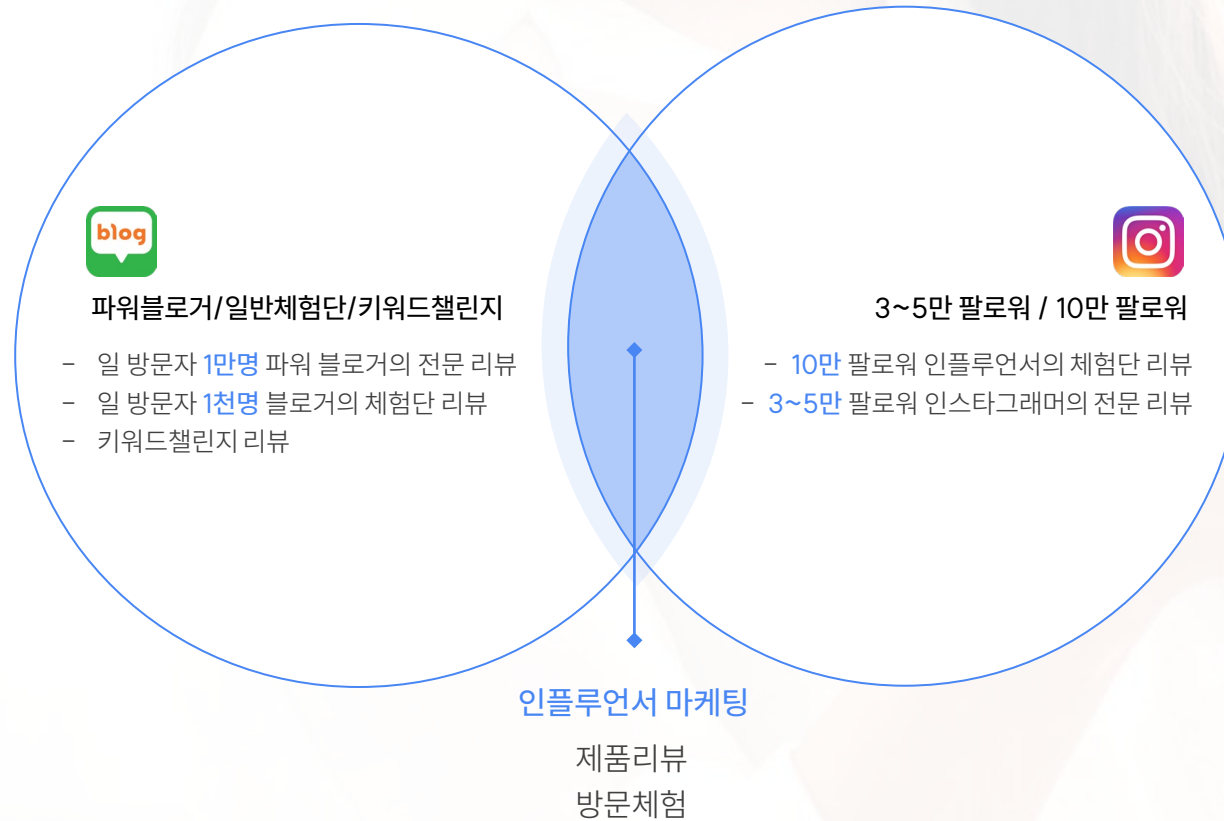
blog

파워블로거/일반체험단/키워드챌린지

- 일 방문자 1만명 파워 블로거의 전문 리뷰
- 일 방문자 1천명 블로거의 체험단 리뷰
- 키워드챌린지 리뷰

3~5만 팔로워 / 10만 팔로워

- 10만 팔로워 인플루언서의 체험단 리뷰
- 3~5만 팔로워 인스타그래머의 전문 리뷰

인플루언서 마케팅

제품리뷰
방문체험